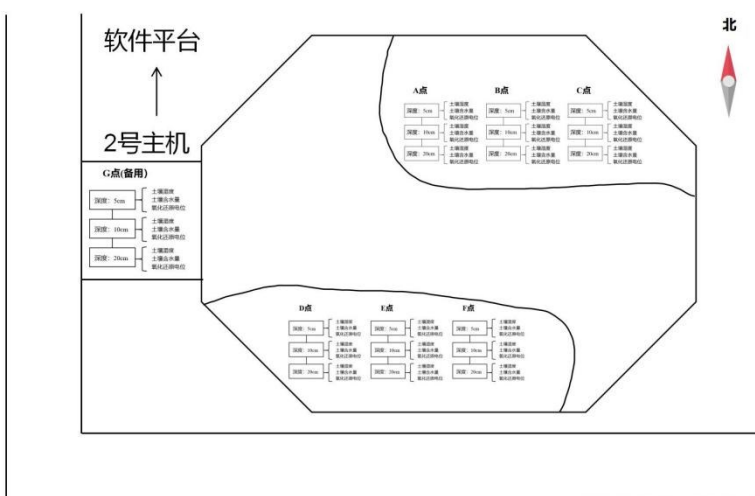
软件平台

↑

2号主机

北

G点(备用)

深度：5cm
土壤温度
土壤含水量
氧化还原电位

深度：10cm
土壤温度
土壤含水量
氧化还原电位

深度：20cm
土壤温度
土壤含水量
氧化还原电位

A点

深度：5cm
土壤温度
土壤含水量
氧化还原电位

深度：10cm
土壤温度
土壤含水量
氧化还原电位

深度：20cm
土壤温度
土壤含水量
氧化还原电位

B点

深度：5cm
土壤温度
土壤含水量
氧化还原电位

深度：10cm
土壤温度
土壤含水量
氧化还原电位

深度：20cm
土壤温度
土壤含水量
氧化还原电位

C点

深度：5cm
土壤温度
土壤含水量
氧化还原电位

深度：10cm
土壤温度
土壤含水量
氧化还原电位

深度：20cm
土壤温度
土壤含水量
氧化还原电位

D点

深度：5cm
土壤温度
土壤含水量
氧化还原电位

深度：10cm
土壤温度
土壤含水量
氧化还原电位

深度：20cm
土壤温度
土壤含水量
氧化还原电位

E点

深度：5cm
土壤温度
土壤含水量
氧化还原电位

深度：10cm
土壤温度
土壤含水量
氧化还原电位

深度：20cm
土壤温度
土壤含水量
氧化还原电位

F点

深度：5cm
土壤温度
土壤含水量
氧化还原电位

深度：10cm
土壤温度
土壤含水量
氧化还原电位

深度：20cm
土壤温度
土壤含水量
氧化还原电位